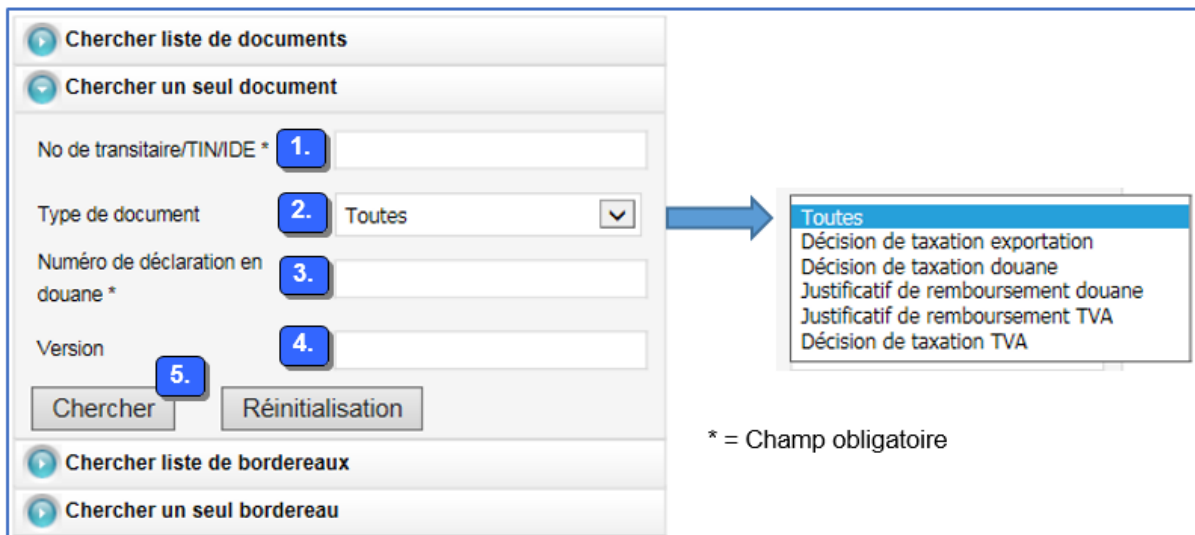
Chercher liste de documents

Chercher un seul document

No de transitaire/TIN/IDE * 1.

Type de document 2. Toutes

Numéro de déclaration en douane * 3.

Version 4.

5.

Chercher Réinitialisation

Chercher liste de bordereaux

Chercher un seul bordereau

Toutes
Décision de taxation exportation
Décision de taxation douane
Justificatif de remboursement douane
Justificatif de remboursement TVA
Décision de taxation TVA

* = Champ obligatoire